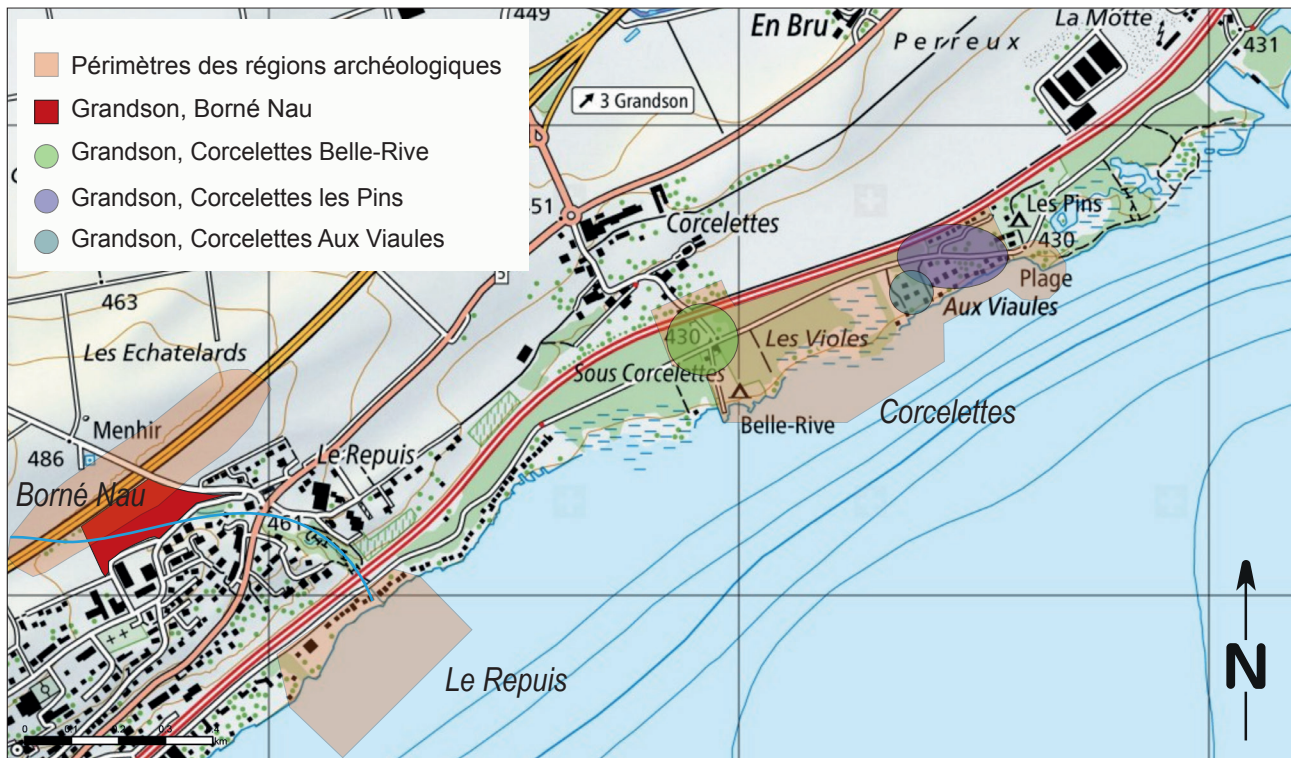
Périmètres des régions archéologiques
Grandson, Borné Nau
Grandson, Corcelettes Belle-Rive
Grandson, Corcelettes les Pins
Grandson, Corcelettes Aux Viaules

449
En Bru
Perreux
La Motte
431
↗ 3 Grandson
51
Corcelettes
Les Pins
430
Plage
Aux Viaules
463
Les Echatelards
430
Les Violes
Sous Corcelettes
Belle-Rive
Corcelettes
Menhir
486
Le Repuis
Borné Nau
461
Le Repuis
N
0 km